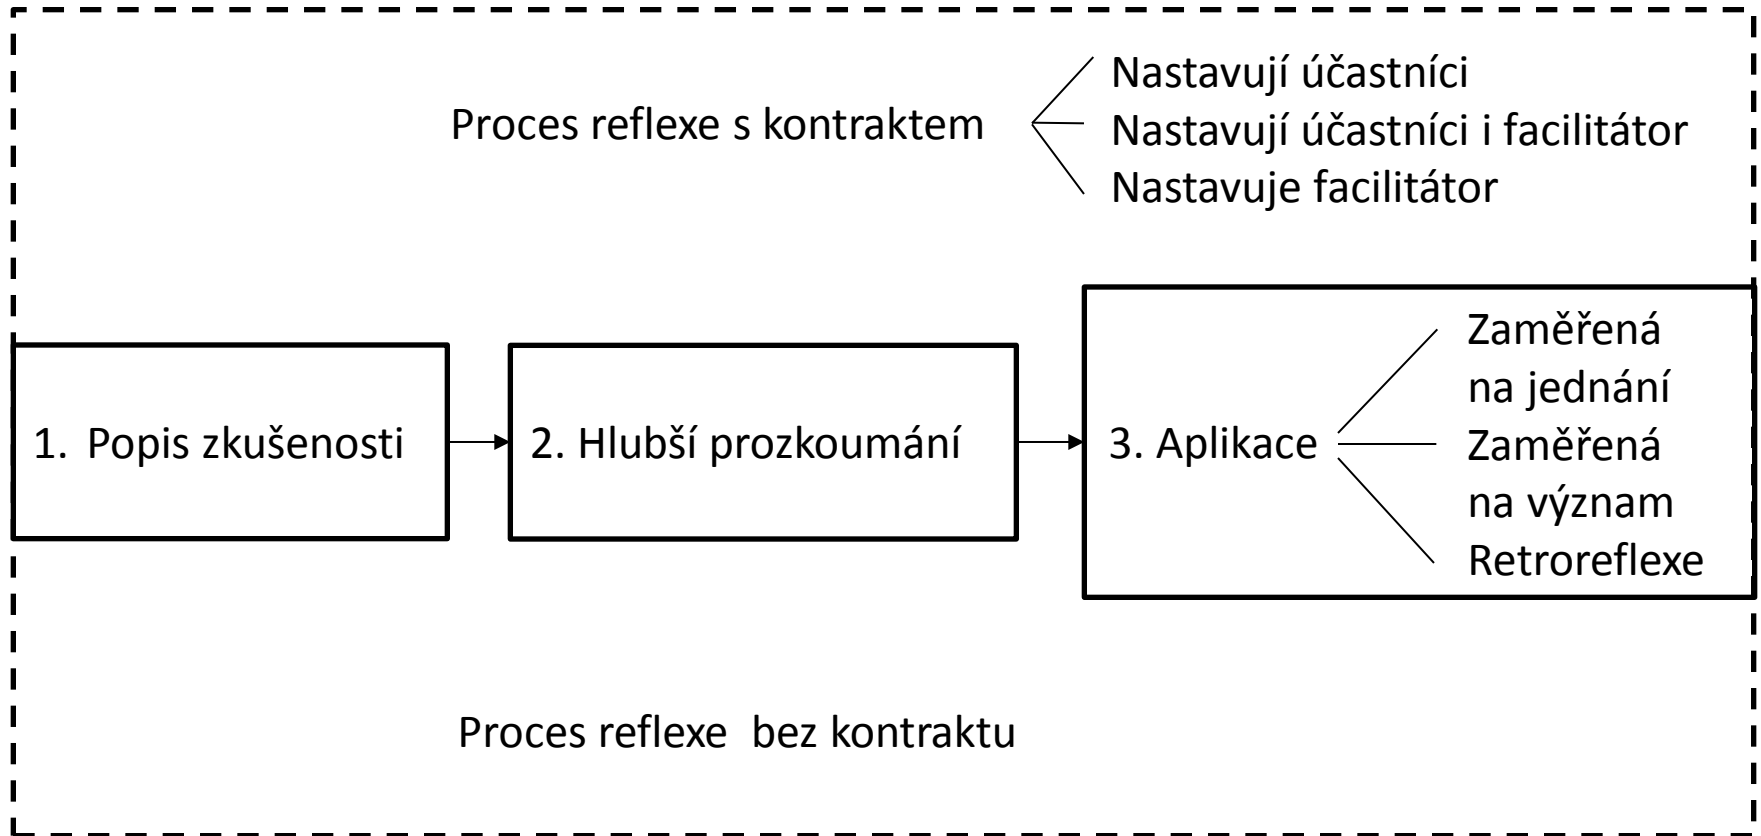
Proces reflexe s kontraktem

Nastavují účastníci
Nastavují účastníci i facilitátor
Nastavuje facilitátor

1. Popis zkušenosti

2. Hlubší prozkoumání

3. Aplikace

Zaměřená na jednání
Zaměřená na význam
Retroreflexe

Proces reflexe  bez kontraktu